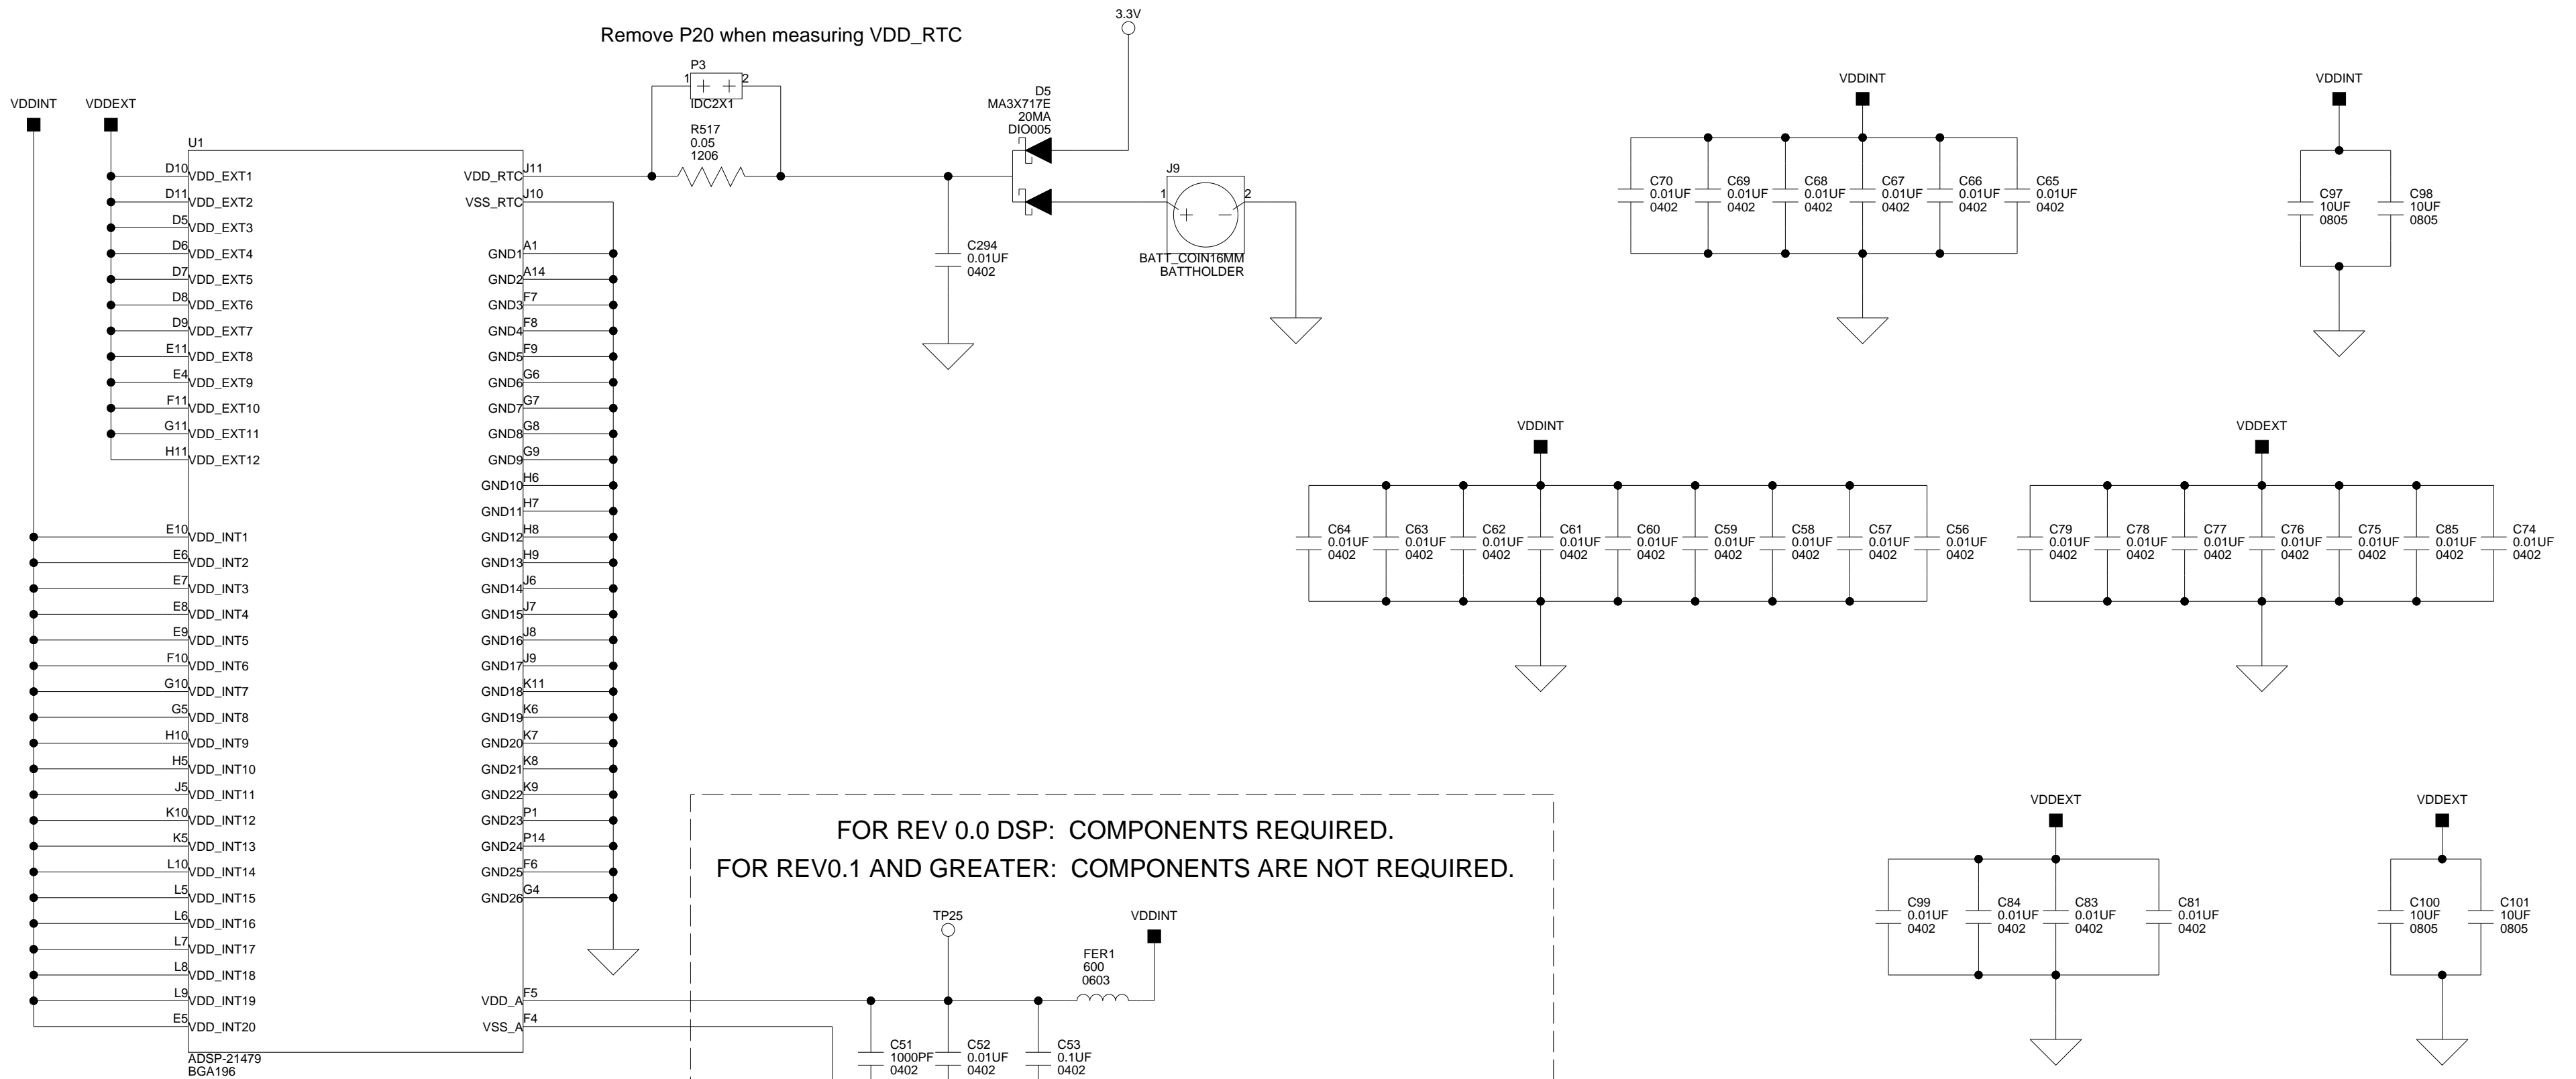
Remove P20 when measuring VDD_RTC

3.3V

VDDINT VDDEXT

U1

D10 VDD_EXT1
D11 VDD_EXT2
D5 VDD_EXT3
D6 VDD_EXT4
D7 VDD_EXT5
D8 VDD_EXT6
D9 VDD_EXT7
E11 VDD_EXT8
E4 VDD_EXT9
F11 VDD_EXT10
G11 VDD_EXT11
H11 VDD_EXT12

E10 VDD_INT1
E6 VDD_INT2
E7 VDD_INT3
E8 VDD_INT4
E9 VDD_INT5
F10 VDD_INT6
G10 VDD_INT7
G5 VDD_INT8
H10 VDD_INT9
H5 VDD_INT10
J5 VDD_INT11
K10 VDD_INT12
K5 VDD_INT13
L10 VDD_INT14
L5 VDD_INT15
L6 VDD_INT16
L7 VDD_INT17
L8 VDD_INT18
L9 VDD_INT19
E5 VDD_INT20

ADSP-21479
BGA196

VDD_RTC J11
VSS_RTC J10
GND1 A1
GND2 A14
GND3 F7
GND4 F8
GND5 F9
GND6 G6
GND7 G7
GND8 G8
GND9 G9
GND10 H6
GND11 H7
GND12 H8
GND13 H9
GND14 J6
GND15 J7
GND16 J8
GND17 J9
GND18 K11
GND19 K6
GND20 K7
GND21 K8
GND22 K9
GND23 P1
GND24 P14
GND25 F6
GND26 G4
VDD_A F5
VSS_A F4

P3
1 2
IDC2X1

R517
0.05
1206

C294
0.01UF
0402

D5
MA3X717E
20MA
DIO005

J9
1 2
BATT_COIN16MM
BATTHOLDER

VDDINT
C70 0.01UF 0402
C69 0.01UF 0402
C68 0.01UF 0402
C67 0.01UF 0402
C66 0.01UF 0402
C65 0.01UF 0402

VDDINT
C97 10UF 0805
C98 10UF 0805

VDDINT
C64 0.01UF 0402
C63 0.01UF 0402
C62 0.01UF 0402
C61 0.01UF 0402
C60 0.01UF 0402
C59 0.01UF 0402
C58 0.01UF 0402
C57 0.01UF 0402
C56 0.01UF 0402

VDDEXT
C79 0.01UF 0402
C78 0.01UF 0402
C77 0.01UF 0402
C76 0.01UF 0402
C75 0.01UF 0402
C85 0.01UF 0402
C74 0.01UF 0402

FOR REV 0.0 DSP: COMPONENTS REQUIRED.
FOR REV0.1 AND GREATER: COMPONENTS ARE NOT REQUIRED.

TP25
VDDINT
FER1
600
0603

C51 1000PF 0402
C52 0.01UF 0402
C53 0.1UF 0402

VDDEXT
C99 0.01UF 0402
C84 0.01UF 0402
C83 0.01UF 0402
C81 0.01UF 0402

VDDEXT
C100 10UF 0805
C101 10UF 0805